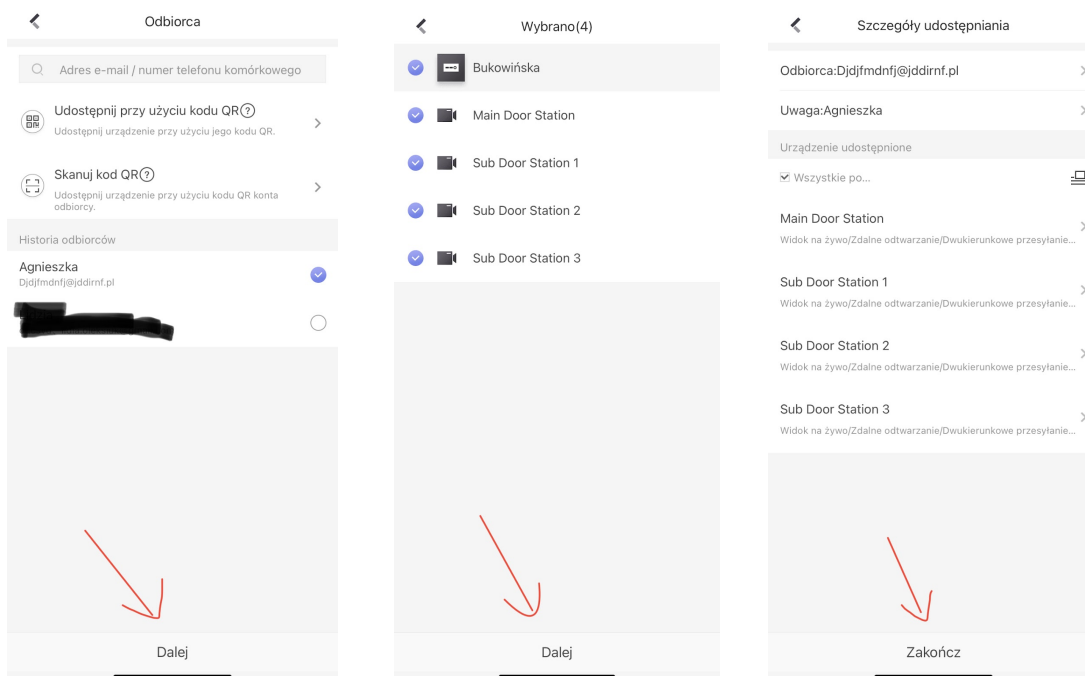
Odbiorca

Adres e-mail / numer telefonu komórkowego

Udostępnij przy użyciu kodu QR?
Udostępnij urządzenie przy użyciu jego kodu QR.

Skanuj kod QR?
Udostępnij urządzenie przy użyciu kodu QR konta odbiorcy.

Historia odbiorców

Agnieszka
Djdjfmdnfj@jddirnf.pl

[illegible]

Dalej

Wybrano(4)

Bukowińska

Main Door Station

Sub Door Station 1

Sub Door Station 2

Sub Door Station 3

Dalej

Szczegóły udostępniania

Odbiorca:Djdjfmdnfj@jddirnf.pl

Uwaga:Agnieszka

Urządzenie udostępnione

Wszystkie po...

Main Door Station
Widok na żywo/Zdalne odtwarzanie/Dwukierunkowe przesyłanie...

Sub Door Station 1
Widok na żywo/Zdalne odtwarzanie/Dwukierunkowe przesyłanie...

Sub Door Station 2
Widok na żywo/Zdalne odtwarzanie/Dwukierunkowe przesyłanie...

Sub Door Station 3
Widok na żywo/Zdalne odtwarzanie/Dwukierunkowe przesyłanie...

Zakończ